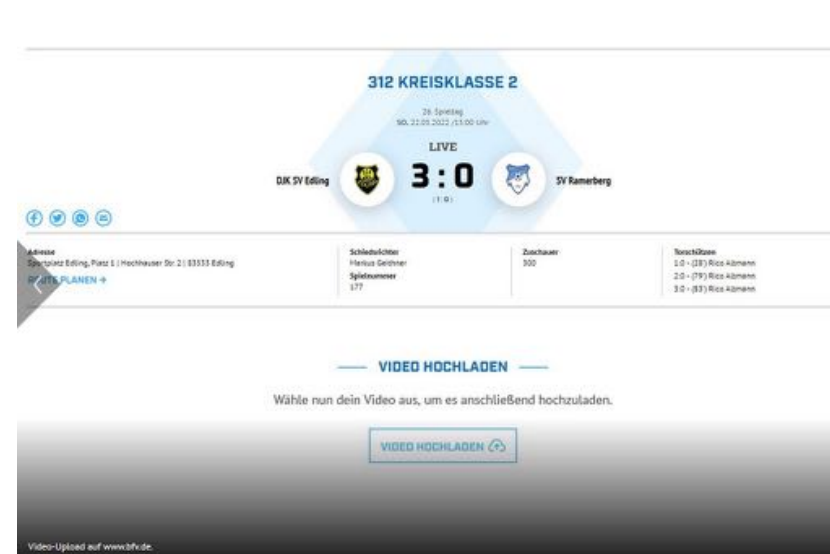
312 KREISKLASSE 2

26. Spieltag
SO, 22.05.2022 / 15:00 Uhr

LIVE

DJK SV Edling

3 : 0

(1:0)

SV Ramerberg

Adresse
Sportplatz Edling, Platz 1 | Hochhauser Str. 2 | 83533 Edling

ROUTE PLANEN →

Schiedsrichter
Markus Geldner

Spielnummer
177

Zuschauer
300

Torschützen
1:0 - (28') Rico Altmann
2:0 - (79') Rico Altmann
3:0 - (83') Rico Altmann

VIDEO HOCHLADEN

Wähle nun dein Video aus, um es anschließend hochzuladen.

VIDEO HOCHLADEN

Video-Upload auf www.bfv.de.